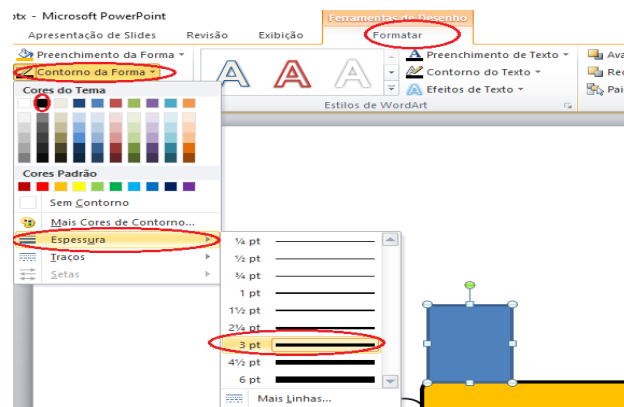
ptx - Microsoft PowerPoint

Ferramentas de Desenho

Apresentação de Slides Revisão Exibição Formatar

Preenchimento da Forma

Contorno da Forma

Preenchimento de Texto

Contorno do Texto

Efeitos de Texto

Estilos de WordArt

Ava

Rec

Pai

Cores do Tema

Cores Padrão

Sem Contorno

Mais Cores de Contorno...

Espessura

Traços

Setas

¼ pt

½ pt

¾ pt

1 pt

1½ pt

2¼ pt

3 pt

4½ pt

6 pt

Mais Linhas...